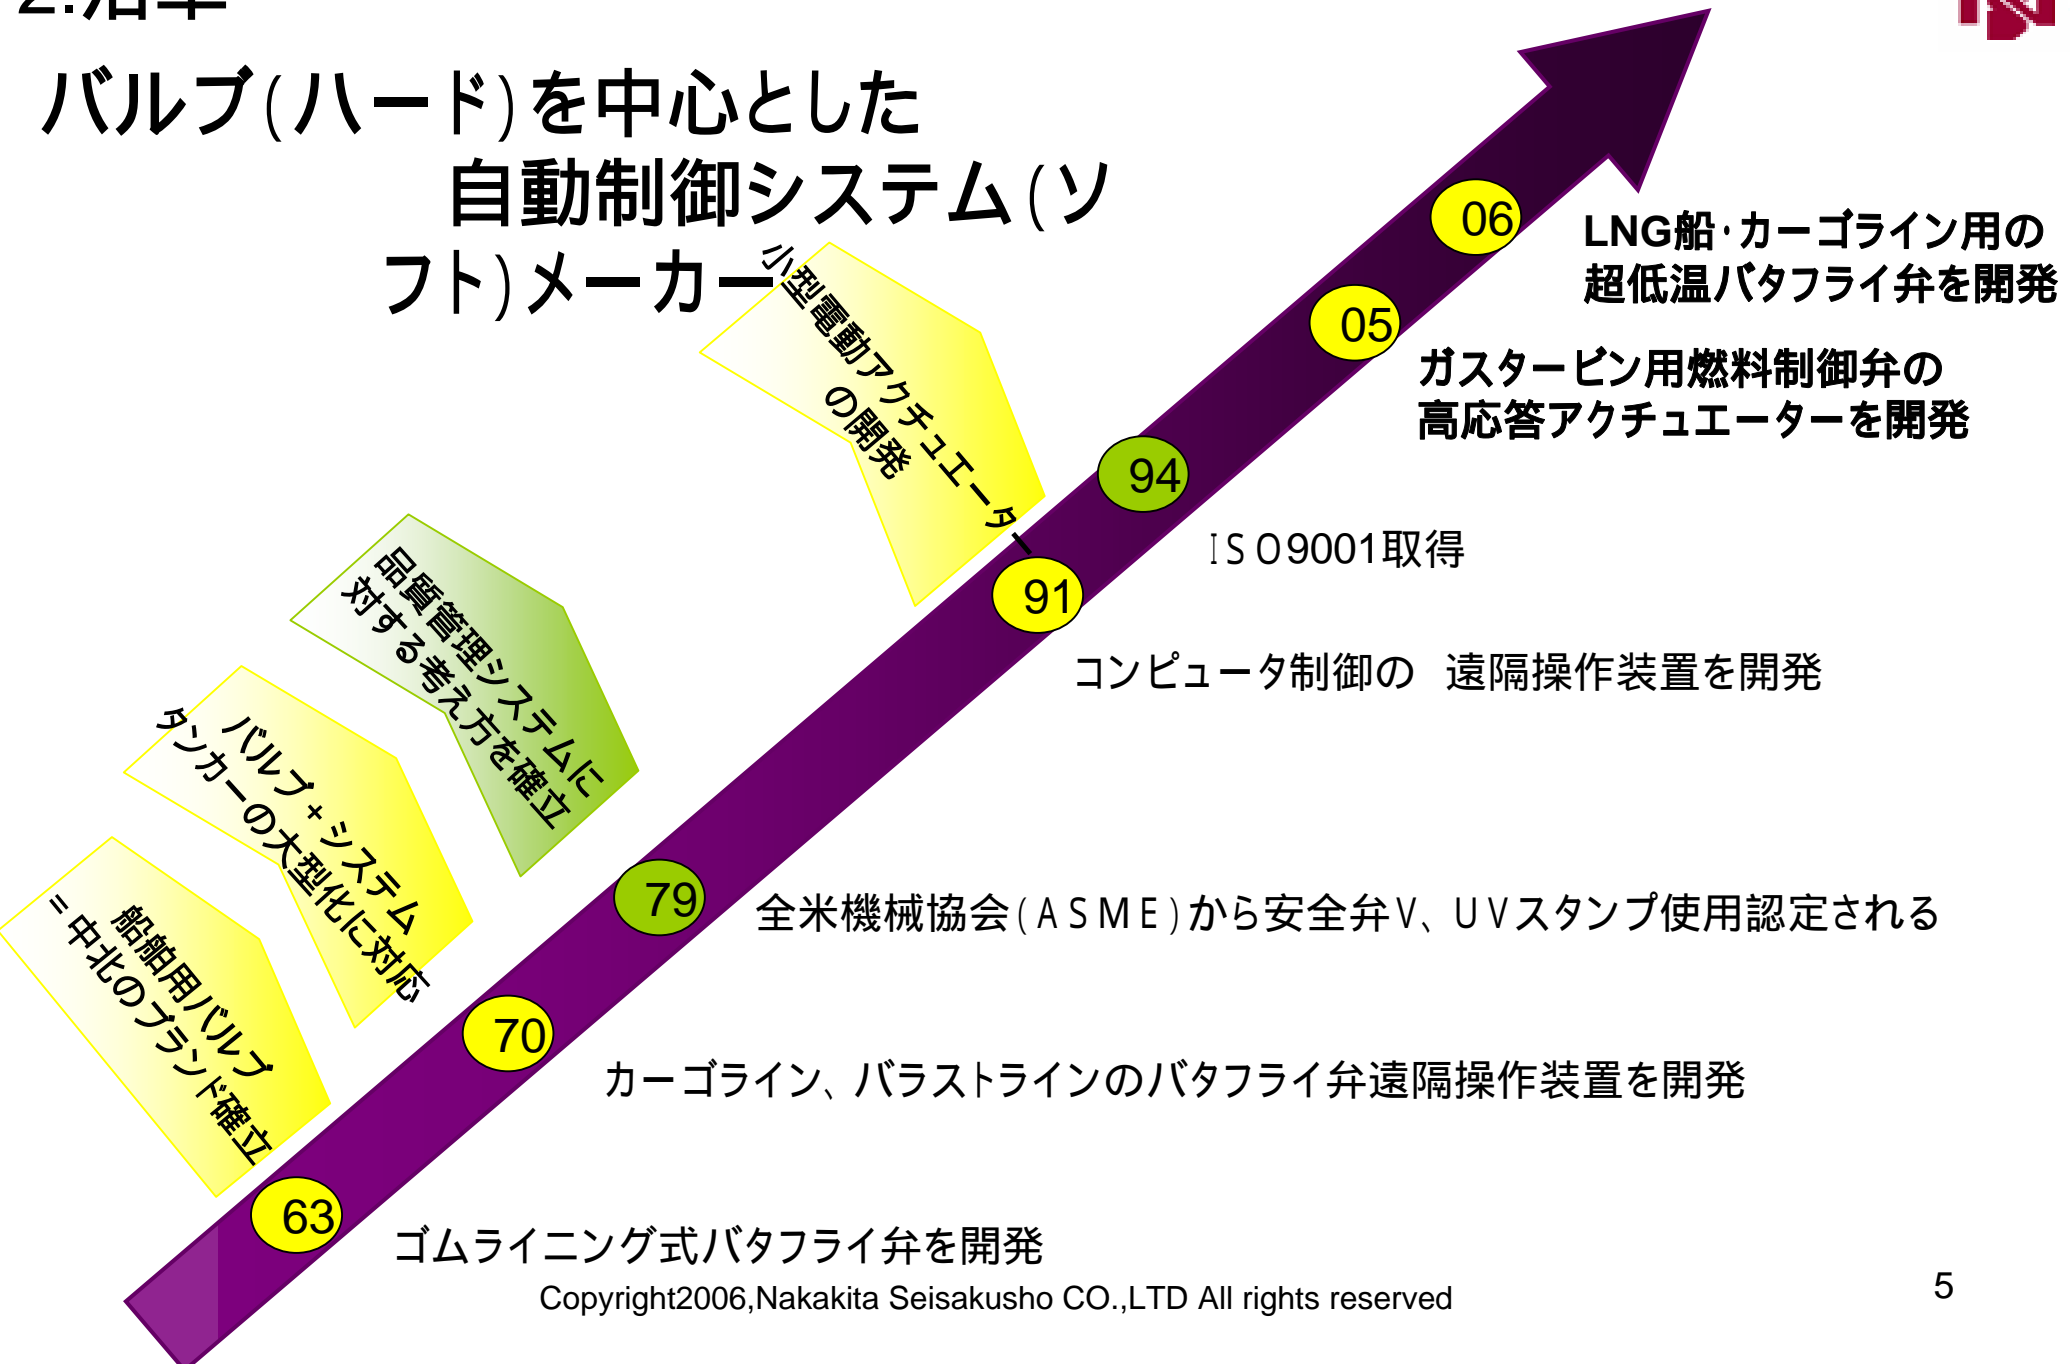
2.沿革

バルブ(ハード)を中心とした 自動制御システム(ソフト)メーカーへ

06 LNG船･カーゴライン用の超低温バタフライ弁を開発

05 ガスタービン用燃料制御弁の高応答アクチュエーターを開発

小型電動アクチュエーターの開発

94 ＩＳＯ9001取得

91 コンピュータ制御の 遠隔操作装置を開発

品質管理システムに対する考え方を確立

バルブ＋システム タンカーの大型化に対応

79 全米機械協会(ＡＳＭＥ)から安全弁Ｖ、ＵＶスタンプ使用認定される

船舶用バルブ ＝中北のブランド確立

70 カーゴライン、バラストラインのバタフライ弁遠隔操作装置を開発

63 ゴムライニング式バタフライ弁を開発

Copyright2006,Nakakita Seisakusho CO.,LTD All rights reserved

5